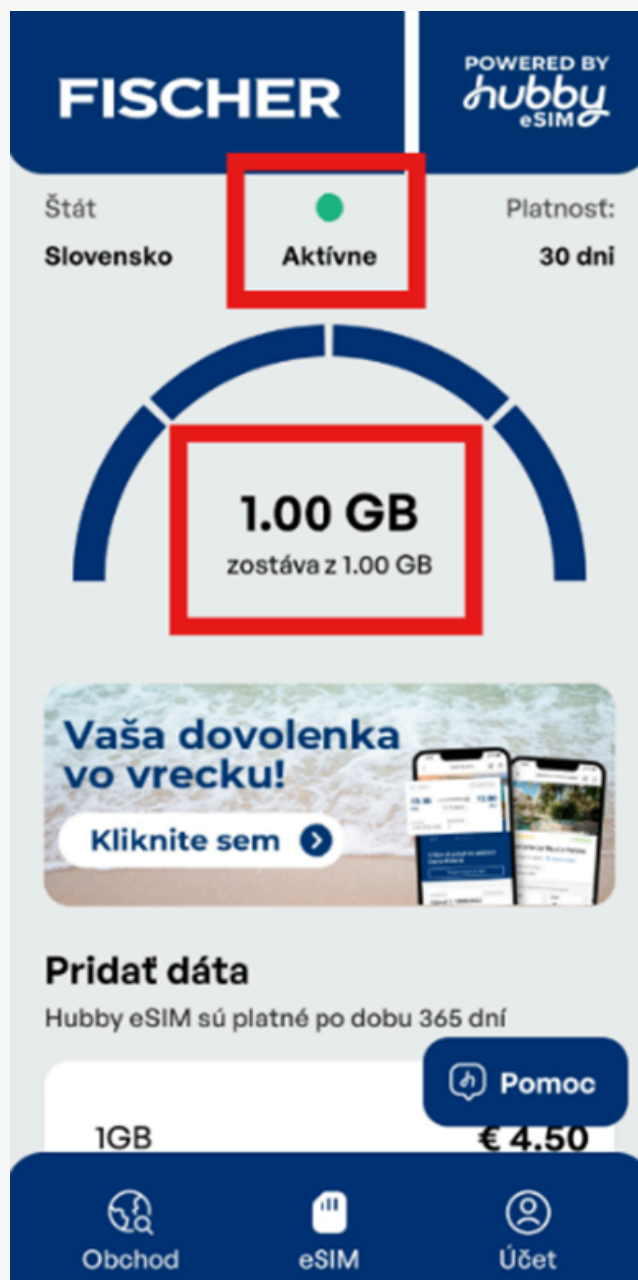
FISCHER

POWERED BY hubby eSIM

Štát
Slovensko

Aktívne

Platnosť:
30 dni

1.00 GB
zostáva z 1.00 GB

Vaša dovolenka vo vrecku!

Kliknite sem

Pridať dáta
Hubby eSIM sú platné po dobu 365 dní

Pomoc

1GB
€ 4.50

Obchod
eSIM
Účet